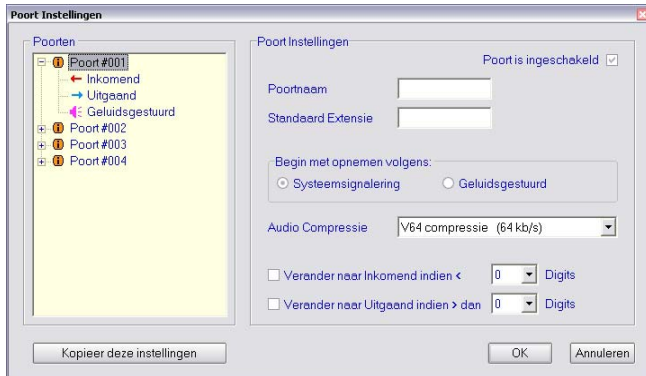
Poort Instellingen

Poorten

Poort #001

Inkomend

Uitgaand

Geluidsgestuurd

Poort #002

Poort #003

Poort #004

Poort Instellingen

Poort is ingeschakeld

Poortnaam

Standaard Extensie

Begin met opnemen volgens:

Systeemsignalering

Geluidsgestuurd

Audio Compressie

V64 compressie (64 kb/s)

Verander naar Inkomend indien <

0

Digits

Verander naar Uitgaand indien > dan

0

Digits

Kopieer deze instellingen

OK

Annuleren